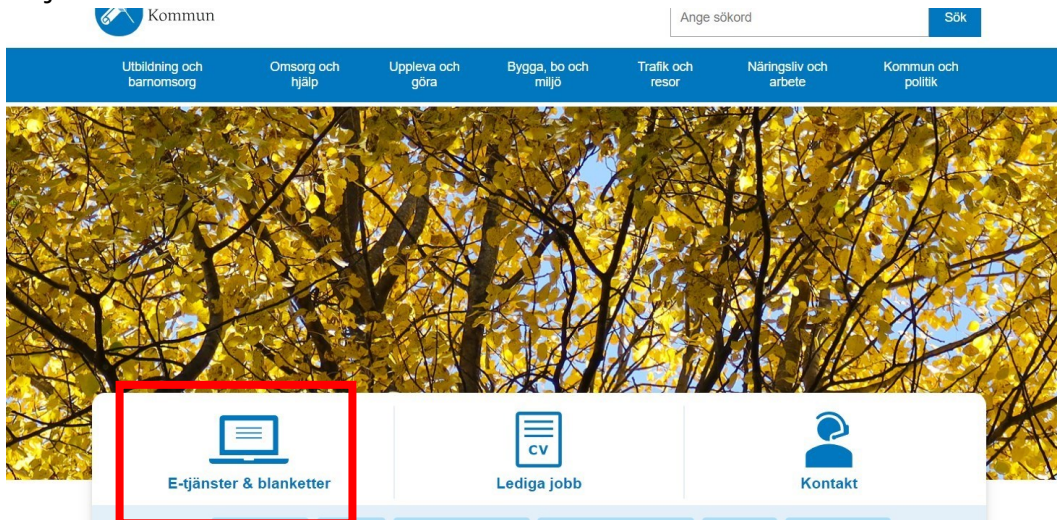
Kommun

Ange sökord

Sök

Utbildning och barnomsorg

Omsorg och hjälp

Uppleva och göra

Bygga, bo och miljö

Trafik och resor

Näringsliv och arbete

Kommun och politik

E-tjänster & blanketter

CV

Lediga jobb

Kontakt